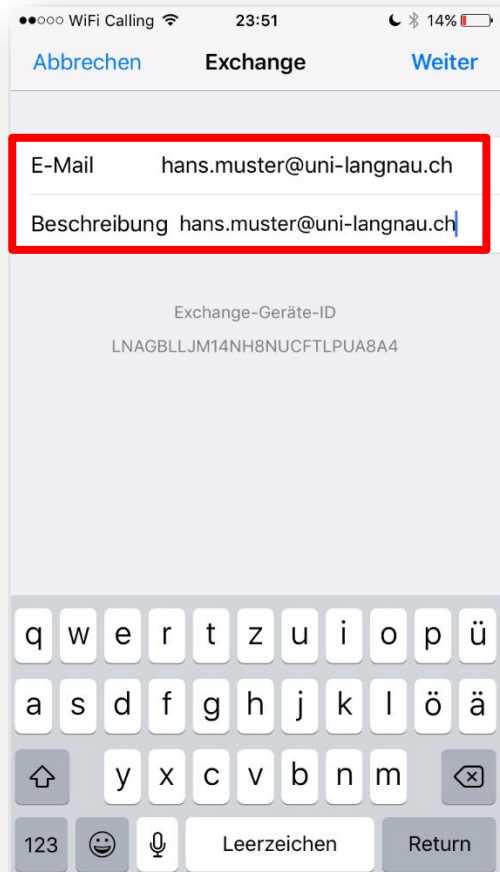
●●○○○ WiFi Calling 23:51 14%

Abbrechen Exchange Weiter

E-Mail hans.muster@uni-langnau.ch

Beschreibung hans.muster@uni-langnau.ch

Exchange-Geräte-ID

LNAGBLLJM14NH8NUCFTLPUA8A4

q w e r t z u i o p ü

a s d f g h j k l ö ä

y x c v b n m

123 Leerzeichen Return